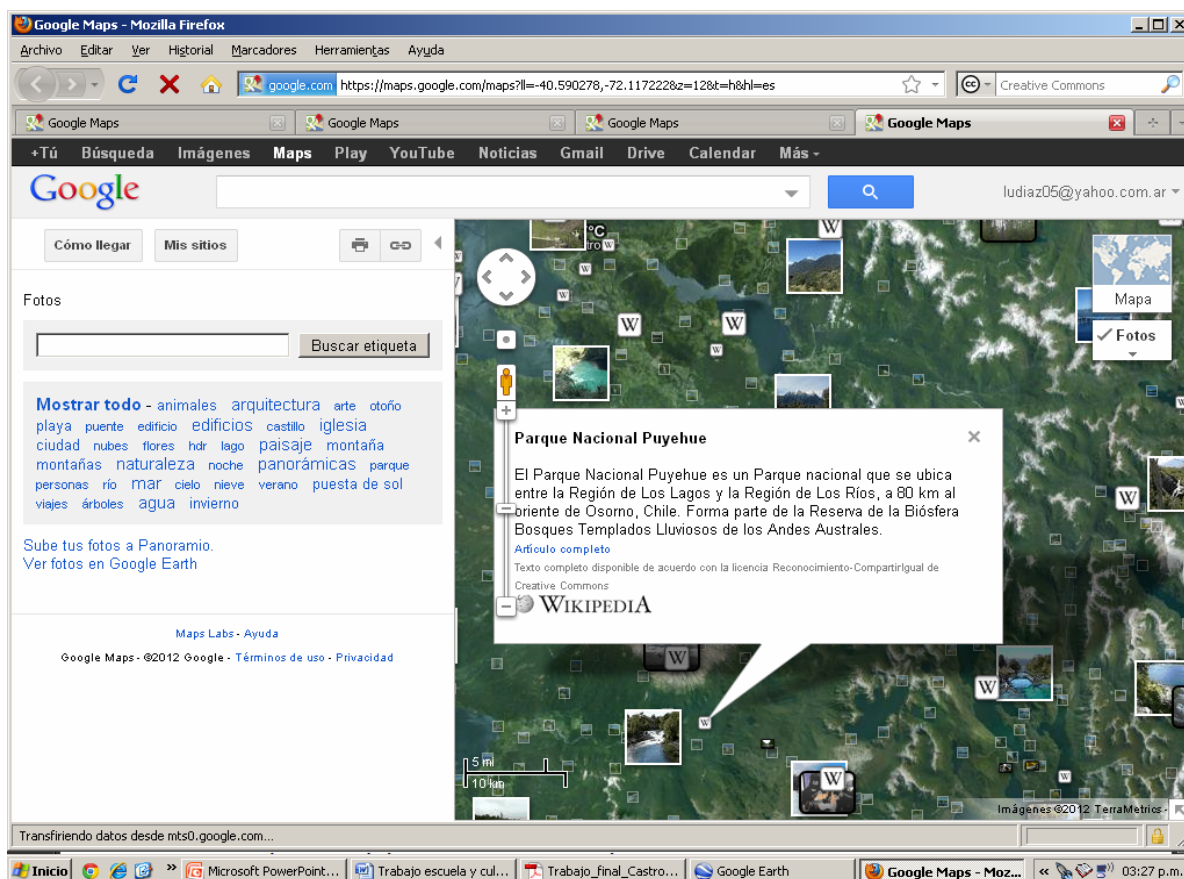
Google Maps - Mozilla Firefox

Archivo Editar Ver Historial Marcadores Herramientas Ayuda

google.com https://maps.google.com/maps?ll=-40.590278,-72.117222&z=12&t=h&hl=es

Creative Commons

Google Maps | Google Maps | Google Maps | Google Maps

+Tú Búsqueda Imágenes Maps Play YouTube Noticias Gmail Drive Calendar Más -

Google

ludiaz05@yahoo.com.ar

Cómo llegar Mis sitios

Fotos

Buscar etiqueta

Mostrar todo - animales arquitectura arte otoño playa puente edificio edificios castillo iglesia ciudad nubes flores hdr lago paisaje montaña montañas naturaleza noche panorámicas parque personas río mar cielo nieve verano puesta de sol viajes árboles agua invierno

Sube tus fotos a Panoramio.
Ver fotos en Google Earth

Maps Labs - Ayuda

Google Maps - ©2012 Google - Términos de uso - Privacidad

Mapa
Fotos

Parque Nacional Puyehue

El Parque Nacional Puyehue es un Parque nacional que se ubica entre la Región de Los Lagos y la Región de Los Ríos, a 80 km al oriente de Osorno, Chile. Forma parte de la Reserva de la Biósfera Bosques Templados Lluviosos de los Andes Australes.

Artículo completo

Texto completo disponible de acuerdo con la licencia Reconocimiento-CompartirIgual de Creative Commons

WIKIPEDIA

5 mi
10 km

Imágenes ©2012 TerraMetrics

Transfiriendo datos desde mts0.google.com...

Inicio | Microsoft PowerPoint... | Trabajo escuela y cul... | Trabajo_final_Castro... | Google Earth | Google Maps - Moz... | 03:27 p.m.